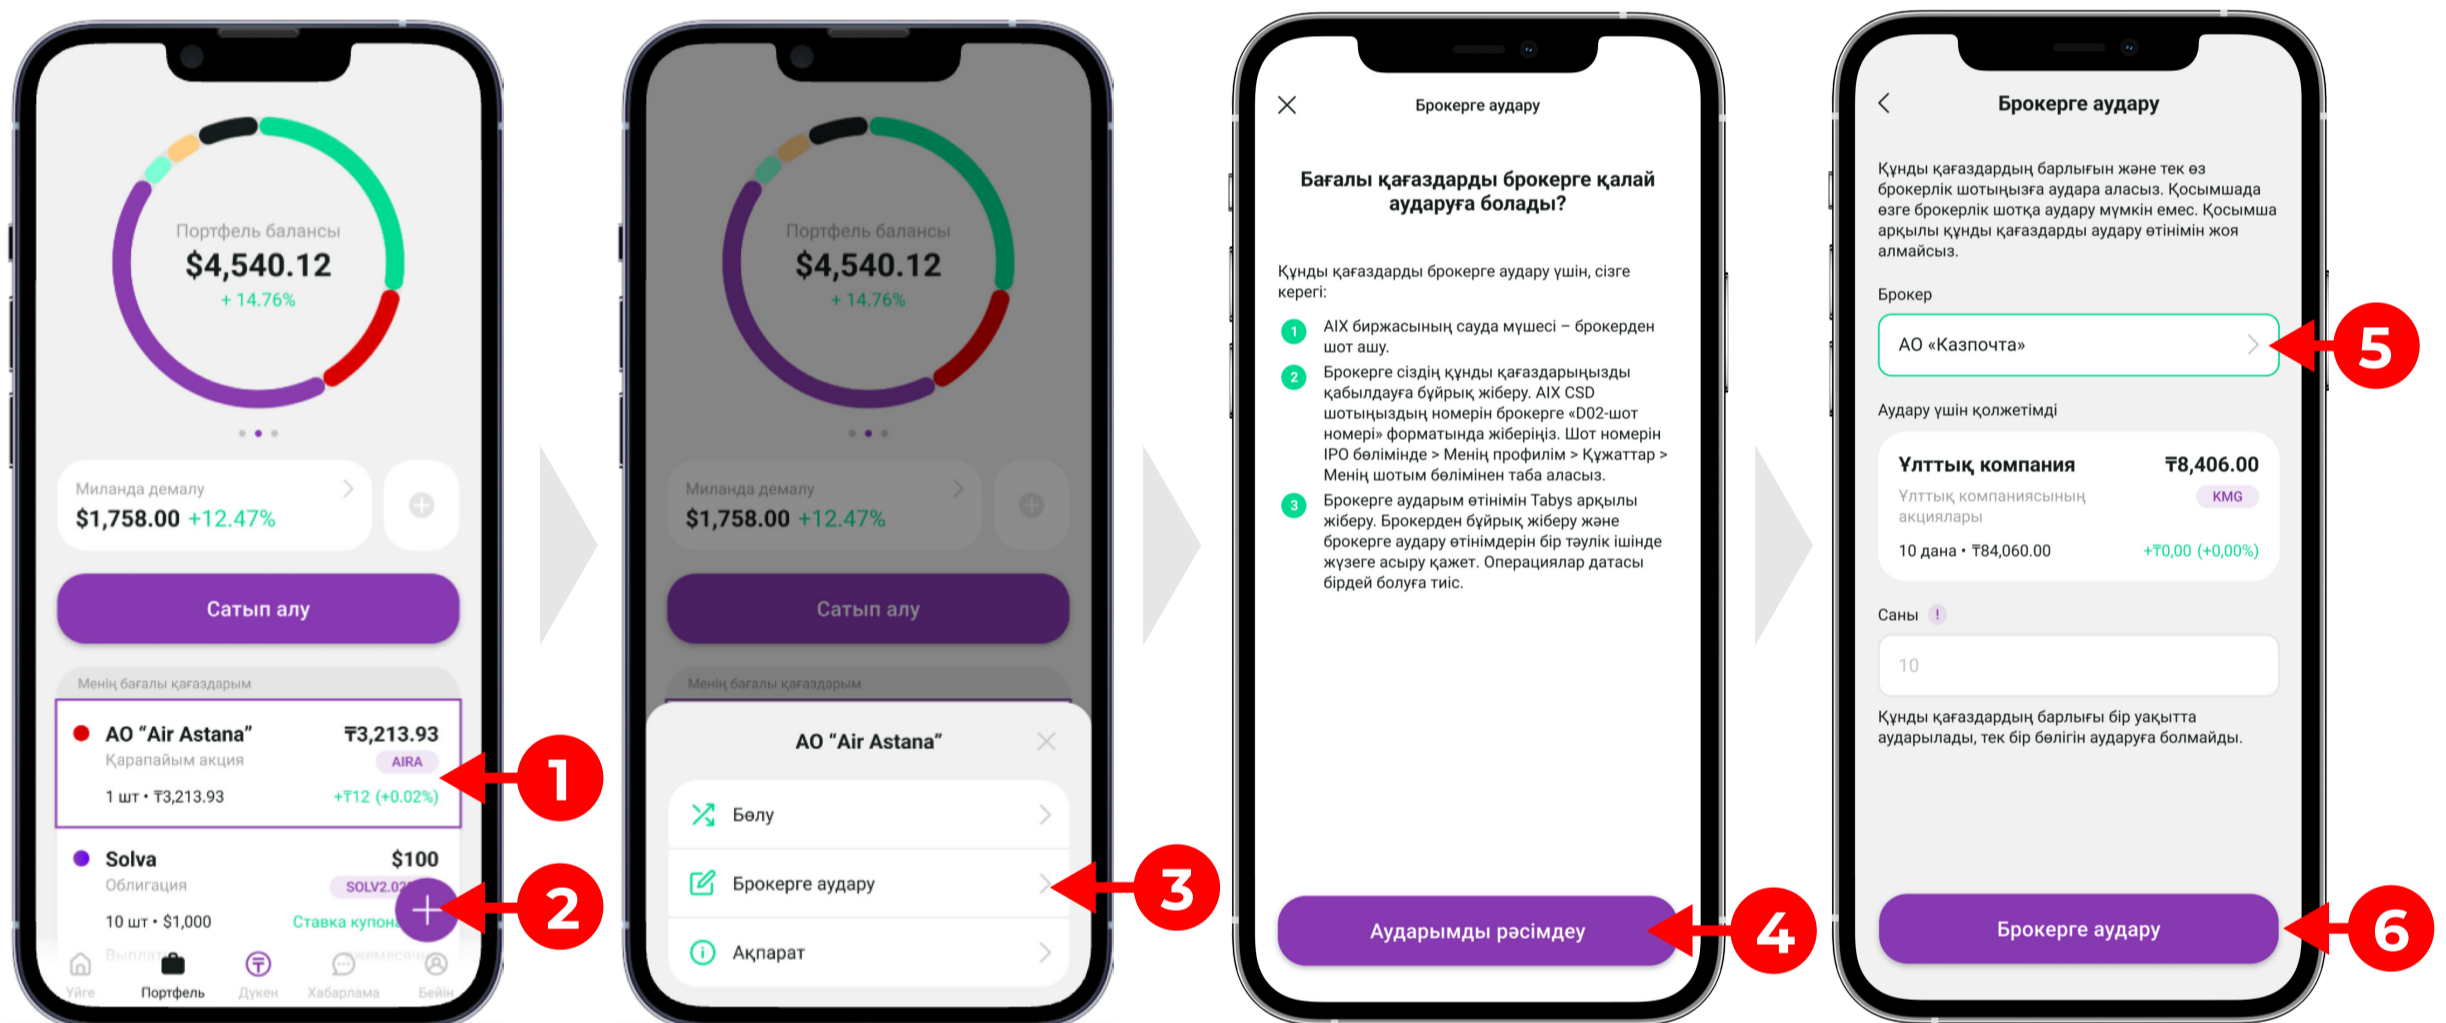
Портфель балансы
$4,540.12
+ 14.76%

Миланда демалу
$1,758.00 +12.47%

Сатып алу

Менің бағалы қағаздарым

АО "Air Astana" ₸3,213.93
Қарапайым акция AIRA
1 шт • ₸3,213.93 +₸12 (+0.02%)

1

Solva $100
Облигация SOLV2.02
10 шт • $1,000 Ставка купона

2

Үйге Портфель Дүкен Хабарлама Бейін

Портфель балансы
$4,540.12
+ 14.76%

Миланда демалу
$1,758.00 +12.47%

Сатып алу

Менің бағалы қағаздарым

АО "Air Astana"

Бөлу

Брокерге аудару

3

Ақпарат

Брокерге аудару

Бағалы қағаздарды брокерге қалай аударуға болады?

Құнды қағаздарды брокерге аудару үшін, сізге кереғі:

1 AIX биржасының сауда мүшесі – брокерден шот ашу.

2 Брокерге сіздің құнды қағаздарыңызды қабылдауға бұйрық жіберу. AIX CSD шотыңыздың номерін брокерге «D02-шот номері» форматында жіберіңіз. Шот номерін IPO бөлімінде > Менің профилим > Құжаттар > Менің шотым бөлімінен таба аласыз.

3 Брокерге аударым өтінімін Tabys арқылы жіберу. Брокерден бұйрық жіберу және брокерге аудару өтінімдерін бір тәулік ішінде жүзеге асыру қажет. Операциялар датасы бірдей болуға тиіс.

Аударымды рәсімдеу

4

Брокерге аудару

Құнды қағаздардың барлығын және тек өз брокерлік шотыңызға аудара аласыз. Қосымшада өзге брокерлік шотқа аудару мүмкін емес. Қосымша арқылы құнды қағаздарды аудару өтінімін жоя алмайсыз.

Брокер

АО «Казпочта»

5

Аудару үшін қолжетімді

Ұлттық компания ₸8,406.00
Ұлттық компаниясының акциялары KMG
10 дана • ₸84,060.00 +₸0,00 (+0,00%)

Саны !

10

Құнды қағаздардың барлығы бір уақытта аударылады, тек бір бөлігін аударуға болмайды.

Брокерге аудару

6